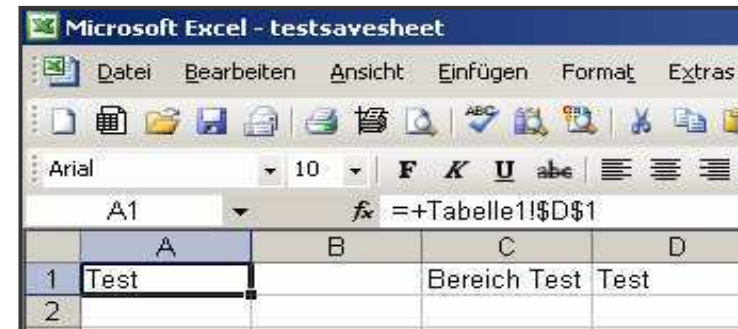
Microsoft Excel - testsavesheet

Datei Bearbeiten Ansicht Einfügen Format Extras

Arial 10 F K U abc

A1 fx =+Tabelle1!$D$1

| | A | B | C | D |
|---|---|---|---|---|
| 1 | Test | | Bereich Test | Test |
| 2 | | | | |